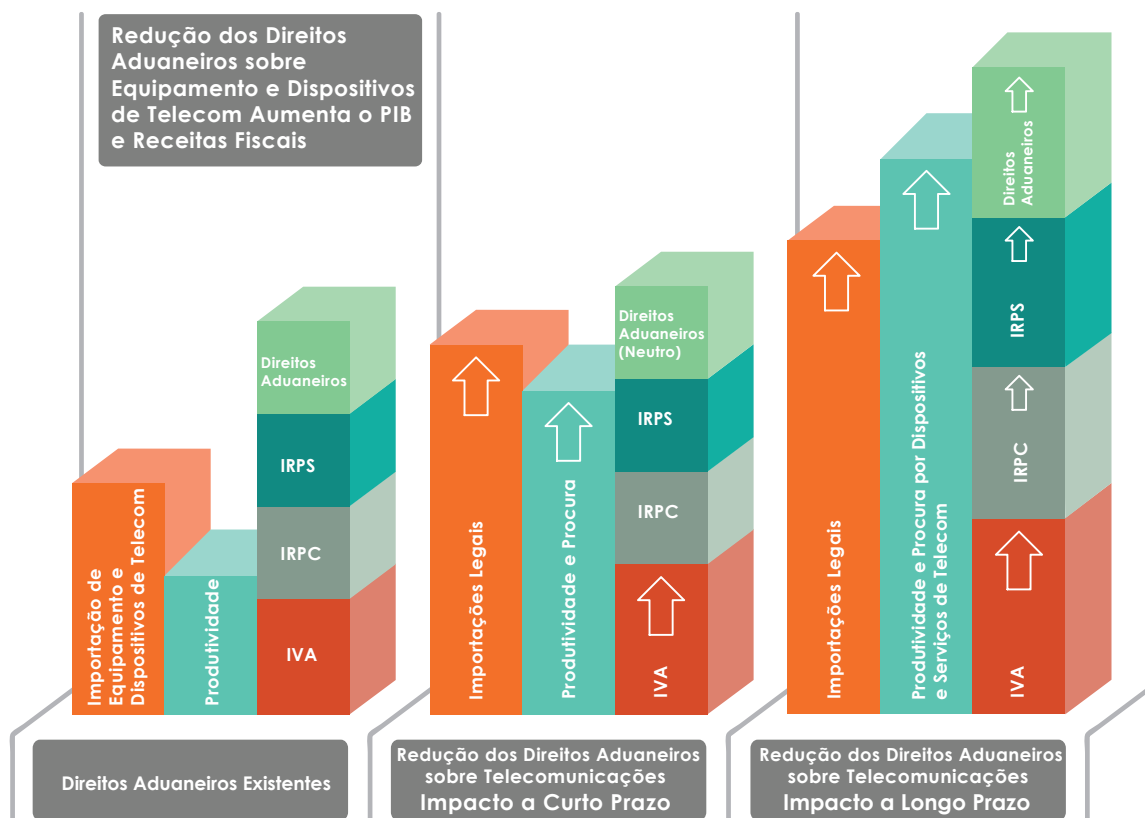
Redução dos Direitos Aduaneiros sobre Equipamento e Dispositivos de Telecom Aumenta o PIB e Receitas Fiscais

Importação de Equipamento e Dispositivos de Telecom

Produtividade

Direitos Aduaneiros

IRPS

IRPC

IVA

Direitos Aduaneiros Existentes

Importações Legais

Produtividade e Procura

Direitos Aduaneiros (Neutro)

IRPS

IRPC

IVA

Redução dos Direitos Aduaneiros sobre Telecomunicações
Impacto a Curto Prazo

Importações Legais

Produtividade e Procura por Dispositivos e Serviços de Telecom

Direitos Aduaneiros

IRPS

IRPC

IVA

Redução dos Direitos Aduaneiros sobre Telecomunicações
Impacto a Longo Prazo